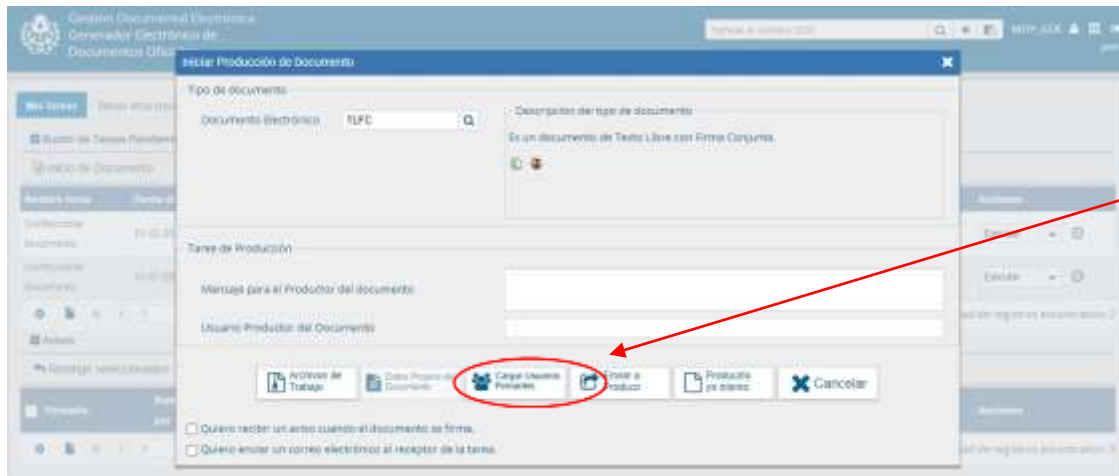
Gestión Documental Electrónica
Generador Electrónico de
Documentos Ofici

Iniciar Producción de Documento

Tipo de documento

Documento Electrónico TLFC

Descripción del tipo de documento

Es un documento de Texto Libre con Firma Conjunta.

Tarea de Producción

Mensaje para el Productor del documento

Usuario Productor del Documento

Archivos de Trabajo

Datos Propios del Documento

Cargar Usuarios Firmantes

Enviar a Producir

Producirlo yo mismo

Cancelar

Quiero recibir un aviso cuando el documento se firme.

Quiero enviar un correo electrónico al receptor de la tarea.

Mis Tareas

Inicio de Documento

Avisos

Acciones

Ejecutar

Ejecutar